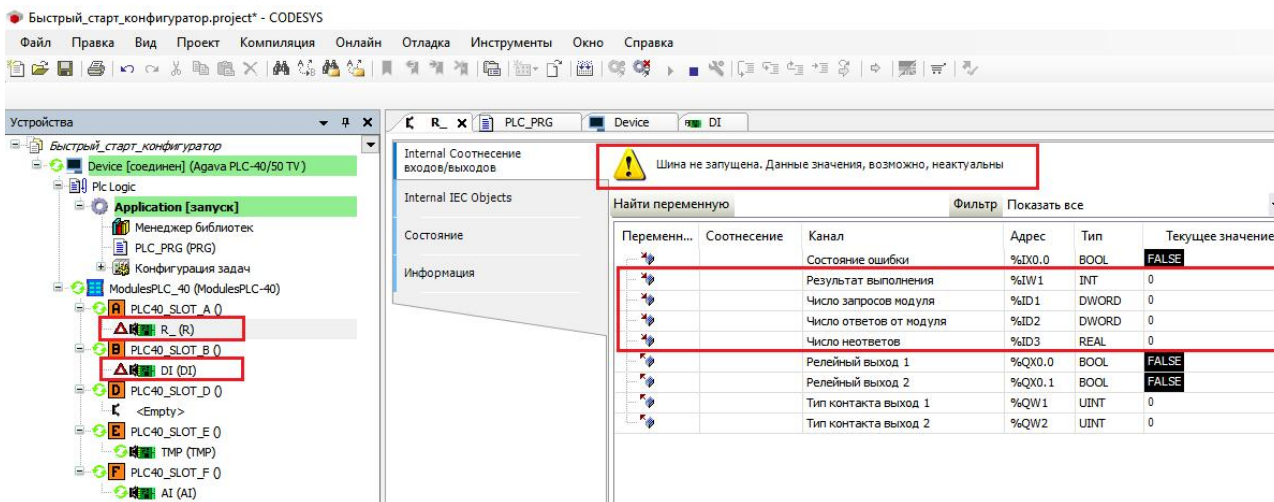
Быстрый_старт_конфигуратор.project* - CODESYS

Файл Правка Вид Проект Компиляция Онлайн Отладка Инструменты Окно Справка

Устройства

Быстрый_старт_конфигуратор
Device [соединен] (Agava PLC-40/50 TV)
Plc Logic
Application [запуск]
Менеджер библиотек
PLC_PRG (PRG)
Конфигурация задач
ModulesPLC_40 (ModulesPLC-40)
A PLC40_SLOT_A ()
R_ (R)
B PLC40_SLOT_B ()
DI (DI)
D PLC40_SLOT_D ()
<Empty>
E PLC40_SLOT_E ()
TMP (TMP)
F PLC40_SLOT_F ()
AI (AI)

R_ PLC_PRG Device DI

Internal Соотнесение входов/выходов
Internal IEC Objects
Состояние
Информация

Шина не запущена. Данные значения, возможно, неактуальны

Найти переменную Фильтр Показать все

| Переменн... | Соотнесение | Канал | Адрес | Тип | Текущее значение |
|---|---|---|---|---|---|
| | | Состояние ошибки | %IX0.0 | BOOL | FALSE |
| | | Результат выполнения | %IW1 | INT | 0 |
| | | Число запросов модуля | %ID1 | DWORD | 0 |
| | | Число ответов от модуля | %ID2 | DWORD | 0 |
| | | Число неответов | %ID3 | REAL | 0 |
| | | Релейный выход 1 | %QX0.0 | BOOL | FALSE |
| | | Релейный выход 2 | %QX0.1 | BOOL | FALSE |
| | | Тип контакта выход 1 | %QW1 | UINT | 0 |
| | | Тип контакта выход 2 | %QW2 | UINT | 0 |